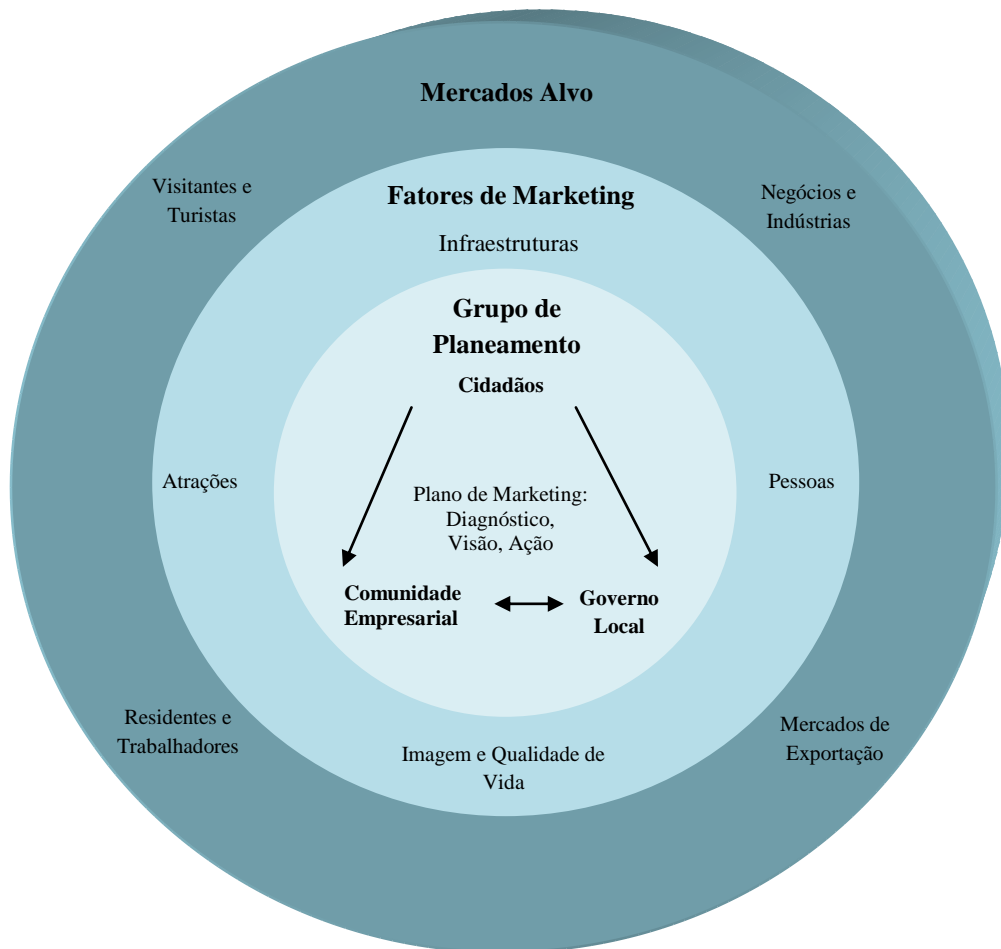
Mercados Alvo

Visitantes e Turistas

Negócios e Indústrias

Fatores de Marketing

Infraestruturas

Grupo de Planeamento

Cidadãos

Atrações

Plano de Marketing: Diagnóstico, Visão, Ação

Pessoas

Comunidade Empresarial

Governo Local

Residentes e Trabalhadores

Imagem e Qualidade de Vida

Mercados de Exportação